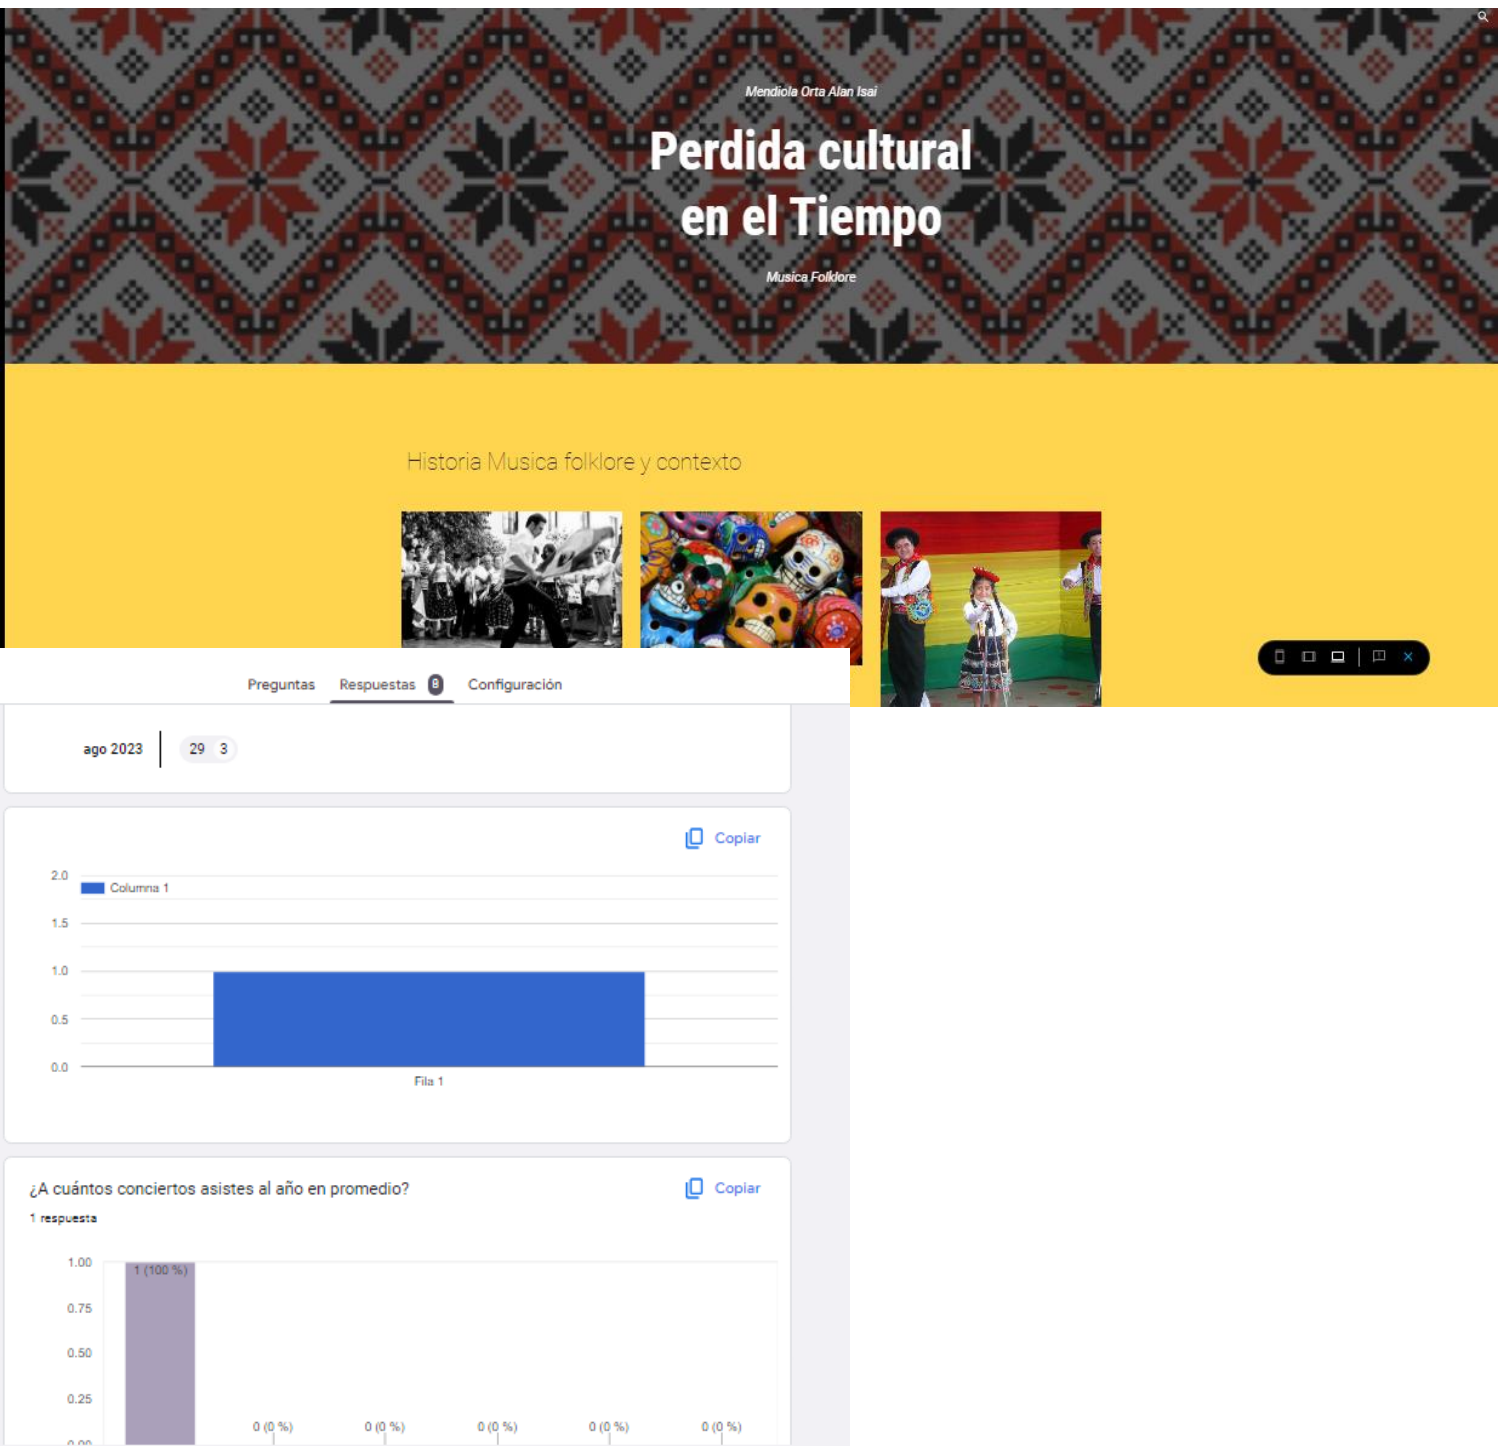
Mendiola Orta Alan Isai

Perdida cultural en el Tiempo

Musica Folklore

Historia Musica folklore y contexto

Preguntas Respuestas 8 Configuración

ago 2023 29 3

Copiar

2.0
1.5
1.0
0.5
0.0

Columna 1

Fila 1

¿A cuántos conciertos asistes al año en promedio?

Copiar

1 respuesta

1.00
0.75
0.50
0.25
0.00

1 (100 %)

0 (0 %)
0 (0 %)
0 (0 %)
0 (0 %)
0 (0 %)